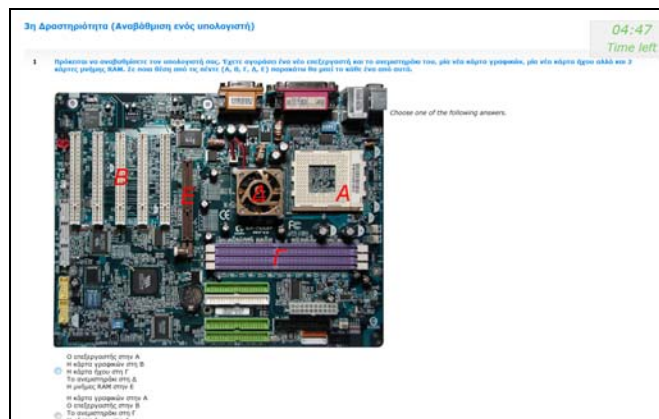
3η Δραστηριότητα (Αναβάθμιση ενός υπολογιστή)

04:47
Time left

1

Πρόκειται να αναβαθμίσετε τον υπολογιστή σας. Έχετε αγοράσει ένα νέο επεξεργαστή και το ανεμιστηράκι του, μία νέα κάρτα γραφικών, μία νέα κάρτα ήχου αλλά και 2 κάρτες μνήμης RAM. Σε ποια θέση από τις πέντε (Α, Β, Γ, Δ, Ε) παρακάτω θα μπει το κάθε ένα από αυτά.

Choose one of the following answers.

Β

Ε

Δ

Α

Γ

Ο επεξεργαστής στην Α
Η κάρτα γραφικών στη Β
Η κάρτα ήχου στη Γ
Το ανεμιστηράκι στη Δ
Η μνήμες RAM στην Ε

Η κάρτα γραφικών στην Α
Ο επεξεργαστής στην Β
Το ανεμιστηράκι στη Γ